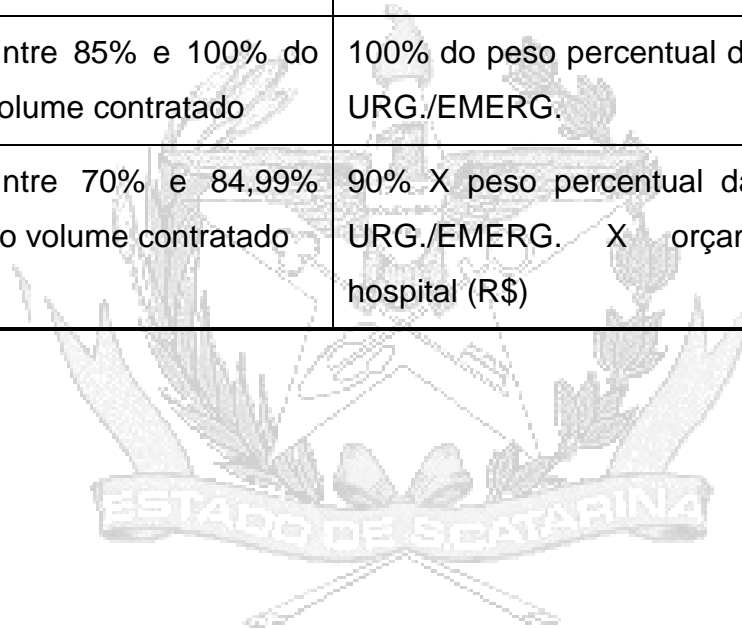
| ntre 85% e 100% do olume contratado | 100% do peso percentual d URG./EMERG. |
|---|---|
| ntre 70% e 84,99% o volume contratado | 90% X peso percentual da URG./EMERG. X orçar hospital (R$) |

ESTADO DE S.CATARINA